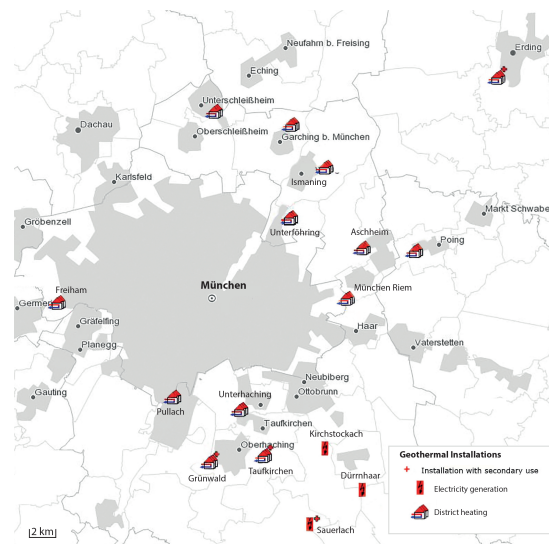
Neufahrn b. Freising
Erding
Eching
Unterschleißheim
Dachau
Oberschleißheim
Garching b. München
Karlsfeld
Ismaning
Markt Schwabe
Gröbenzell
Unterföhring
Aschheim
Poing
München
Freiham
München Riem
Germe
Gräfelfing
Haar
Planegg
Vaterstetten
Neubiberg
Gauting
Ottobrunn
Unterhaching
Pullach
Taufkirchen
Kirchstockach
Oberhaching
Taufkirchen
Grünwald
Dürrnhaar
Sauerlach
2 km

Geothermal Installations
Installation with secondary use
Electricity generation
District heating